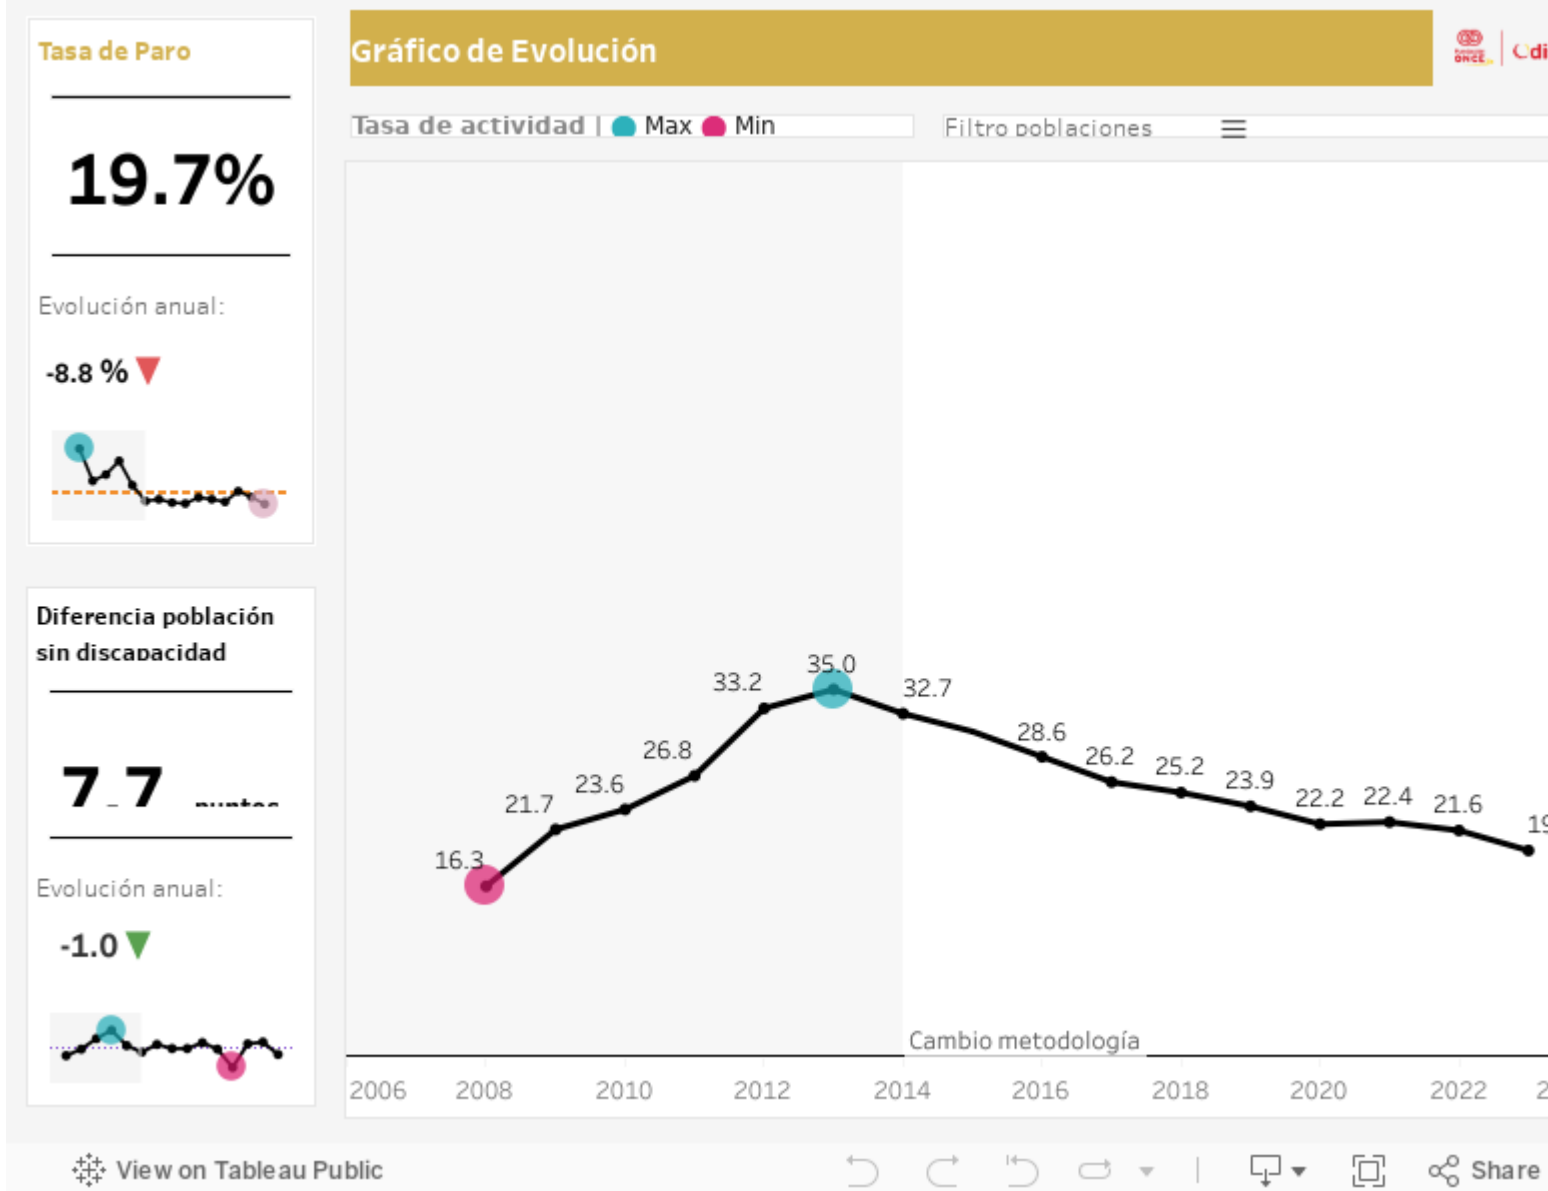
Tasa de Paro

19.7%

Evolución anual:

-8.8 %

Diferencia población sin discapacidad

7.7 puntos

Evolución anual:

-1.0

Gráfico de Evolución

Tasa de actividad | Max Min

Filtro poblaciones

16.3
21.7
23.6
26.8
33.2
35.0
32.7
28.6
26.2
25.2
23.9
22.2
22.4
21.6
19

Cambio metodología

2006 2008 2010 2012 2014 2016 2018 2020 2022 2

View on Tableau Public

Share